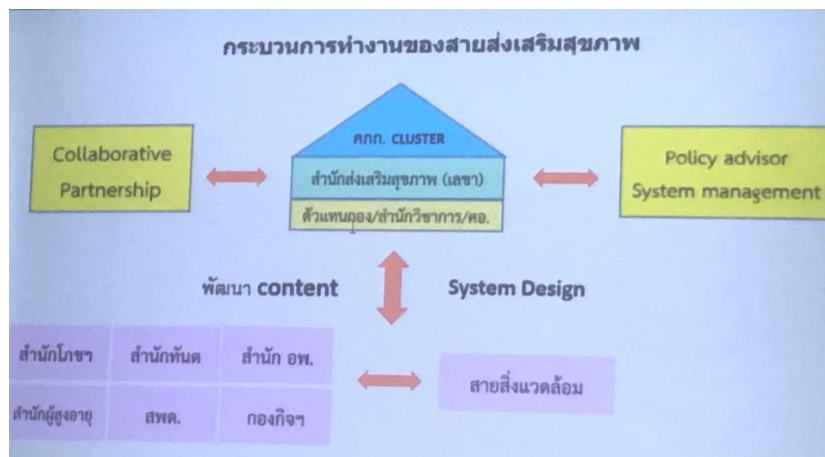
กระบวนการทำงานของสายส่งเสริมสุขภาพ

คกก. CLUSTER

สำนักส่งเสริมสุขภาพ (เลขา)

ตัวแทนกอง/สำนักวิชาการ/ศอ.

Collaborative Partnership

Policy advisor System management

พัฒนา content

System Design

| สำนักโภชฯ | สำนักทันต | สำนัก อพ. |
|---|---|---|
| สำนักผู้สูงอายุ | สพด. | กองกิจฯ |

สายสิ่งแวดล้อม